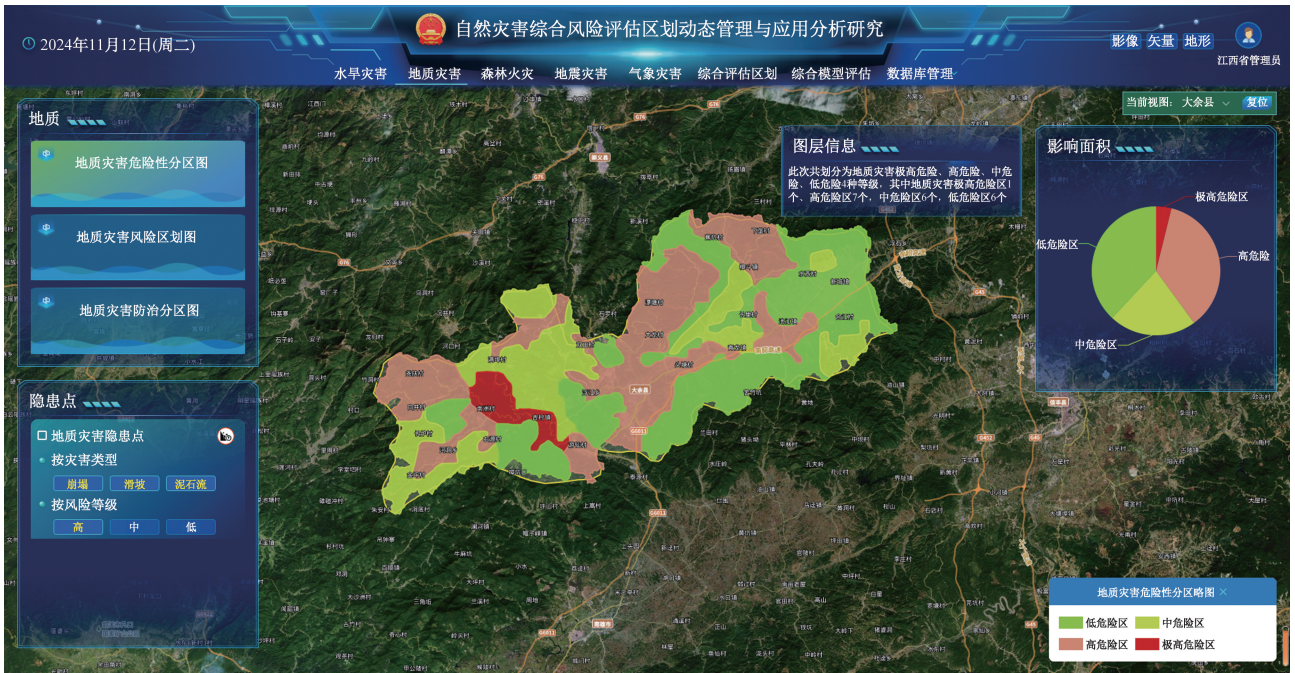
2024年11月12日(周二)

自然灾害综合风险评估区划动态管理与应用分析研究

影像 矢量 地形

江西省管理员

水旱灾害 地质灾害 森林火灾 地震灾害 气象灾害 综合评估区划 综合模型评估 数据库管理

当前视图：大余县 复位

地质

地质灾害危险性分区图

地质灾害风险区划图

地质灾害防治分区图

隐患点

地质灾害隐患点

按灾害类型

崩塌 滑坡 泥石流

按风险等级

高 中 低

图层信息

此次共划分为地质灾害极高危险、高危险、中危险、低危险4种等级，其中地质灾害极高危险区1个、高危险区7个，中危险区6个，低危险区6个

影响面积

极高危险区

高危险

低危险区

中危险区

大余县

地质灾害危险性分区略图

低危险区 中危险区

高危险区 极高危险区